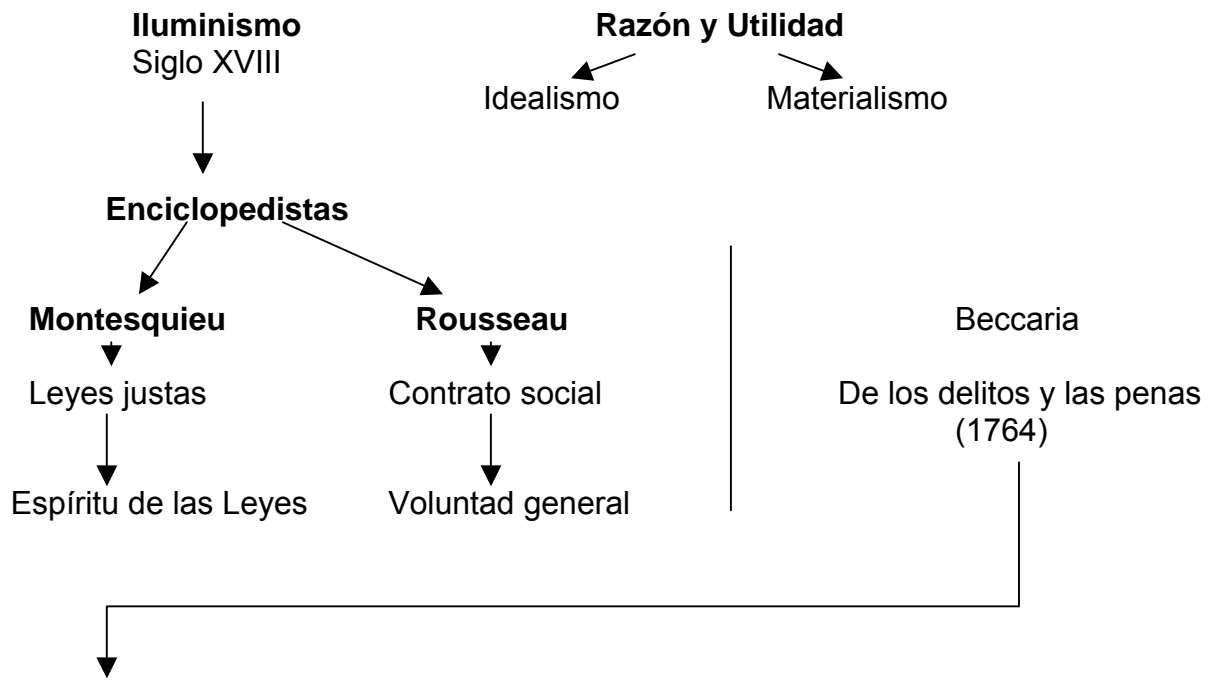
**Iluminismo**
Siglo XVIII

**Razón y Utilidad**

Idealismo

Materialismo

**Enciclopedistas**

**Montesquieu**

Leyes justas

Espíritu de las Leyes

**Rousseau**

Contrato social

Voluntad general

Beccaria

De los delitos y las penas (1764)